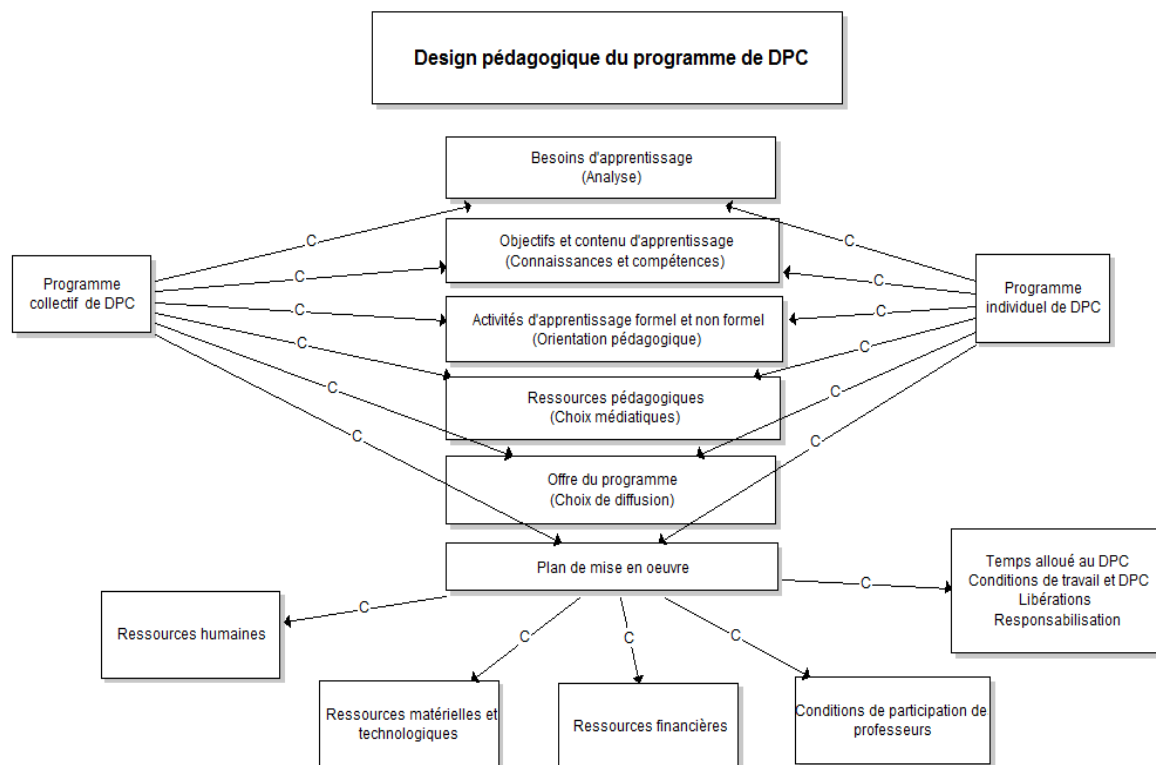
Design pédagogique du programme de DPC

Besoins d'apprentissage
(Analyse)

Objectifs et contenu d'apprentissage
(Connaissances et compétences)

Activités d'apprentissage formel et non formel
(Orientation pédagogique)

Ressources pédagogiques
(Choix médiatiques)

Offre du programme
(Choix de diffusion)

Plan de mise en oeuvre

Programme collectif de DPC

Programme individuel de DPC

C
C
C
C
C
C
C
C
C
C
C
C

Temps alloué au DPC
Conditions de travail et DPC
Libérations
Responsabilisation

C

Ressources humaines

C

Ressources matérielles et technologiques

C

Ressources financières

C

Conditions de participation de professeurs

C